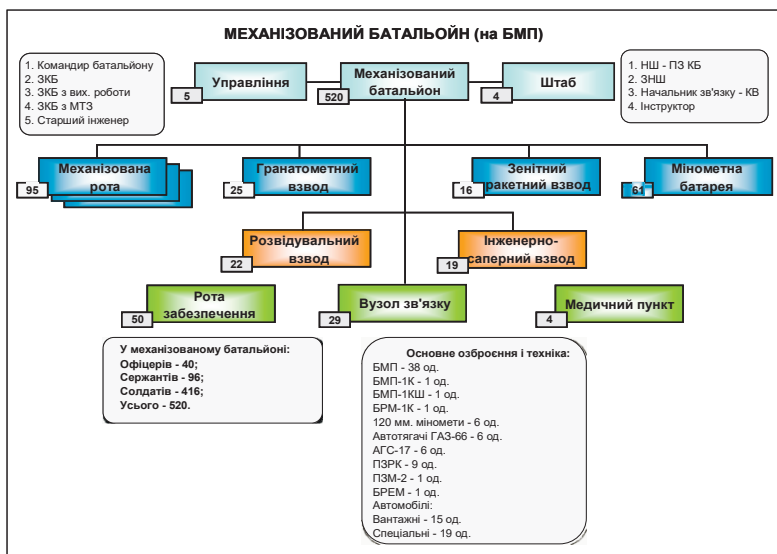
МЕХАНІЗОВАНИЙ БАТАЛЬОЙН (на БМП)

1. Командир батальйону
2. ЗКБ
3. ЗКБ з вих. роботи
4. ЗКБ з МТЗ
5. Старший інженер

Управління
5

Механізований батальйон
520

Штаб
4

1. НШ - ПЗ КБ
2. ЗНШ
3. Начальник зв'язку - КВ
4. Інструктор

Механізована рота
95

Гранатометний взвод
25

Зенітний ракетний взвод
16

Мінометна батарея
61

Розвідувальний взвод
22

Інженерно-саперний взвод
19

Рота забезпечення
50

Вузол зв'язку
29

Медичний пункт
4

У механізованому батальйоні:
Офіцерів - 40;
Сержантів - 96;
Солдатів - 416;
Усього - 520.

Основне озброєння і техніка:
БМП - 38 од.
БМП-1К - 1 од.
БМП-1КШ - 1 од.
БРМ-1К - 1 од.
120 мм. міномети - 6 од.
Автотягачі ГАЗ-66 - 6 од.
АГС-17 - 6 од.
ПЗРК - 9 од.
ПЗМ-2 - 1 од.
БРЕМ - 1 од.
Автомобілі:
Вантажні - 15 од.
Спеціальні - 19 од.